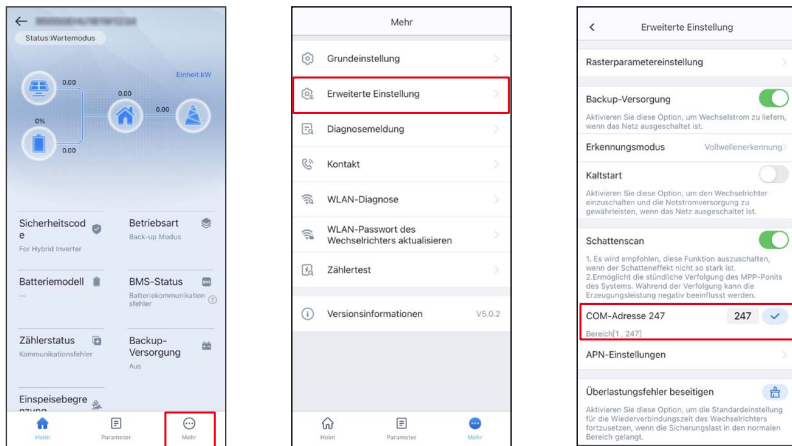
Status:Wartemodus

Einheit:kW

0.00

0.00

0.00

0%

0.00

Sicherheitscode

For Hybrid Inverter

Betriebsart

Back-up Modus

Batteriemodell

--

BMS-Status

Batteriekommunikationsfehler

Zählerstatus

Kommunikationsfehler

Backup-Versorgung

Aus

Einspeisebegrenzung

Heim

Parameter

Mehr

Mehr

Grundeinstellung

Erweiterte Einstellung

Diagnosemeldung

Kontakt

WLAN-Diagnose

WLAN-Passwort des Wechselrichters aktualisieren

Zählertest

Versionsinformationen V5.0.2

Heim

Parameter

Mehr

Erweiterte Einstellung

Rasterparametereinstellung

Backup-Versorgung

Aktivieren Sie diese Option, um Wechselstrom zu liefern, wenn das Netz ausgeschaltet ist.

Erkennungsmodus Vollwellenerkennung

Kaltstart

Aktivieren Sie diese Option, um den Wechselrichter einzuschalten und die Notstromversorgung zu gewährleisten, wenn das Netz ausgeschaltet ist.

Schattenscan

1. Es wird empfohlen, diese Funktion auszuschalten, wenn der Schatteneffekt nicht so stark ist.
2.Ermöglicht die stündliche Verfolgung des MPP-Ponits des Systems. Während der Verfolgung kann die Erzeugungsleistung negativ beeinflusst werden.

COM-Adresse 247 247

Bereich[1, 247]

APN-Einstellungen

Überlastungsfehler beseitigen

Aktivieren Sie diese Option, um die Standardeinstellung für die Wiederverbindungszeit des Wechselrichters fortzusetzen, wenn die Sicherungslast in den normalen Bereich gelangt.